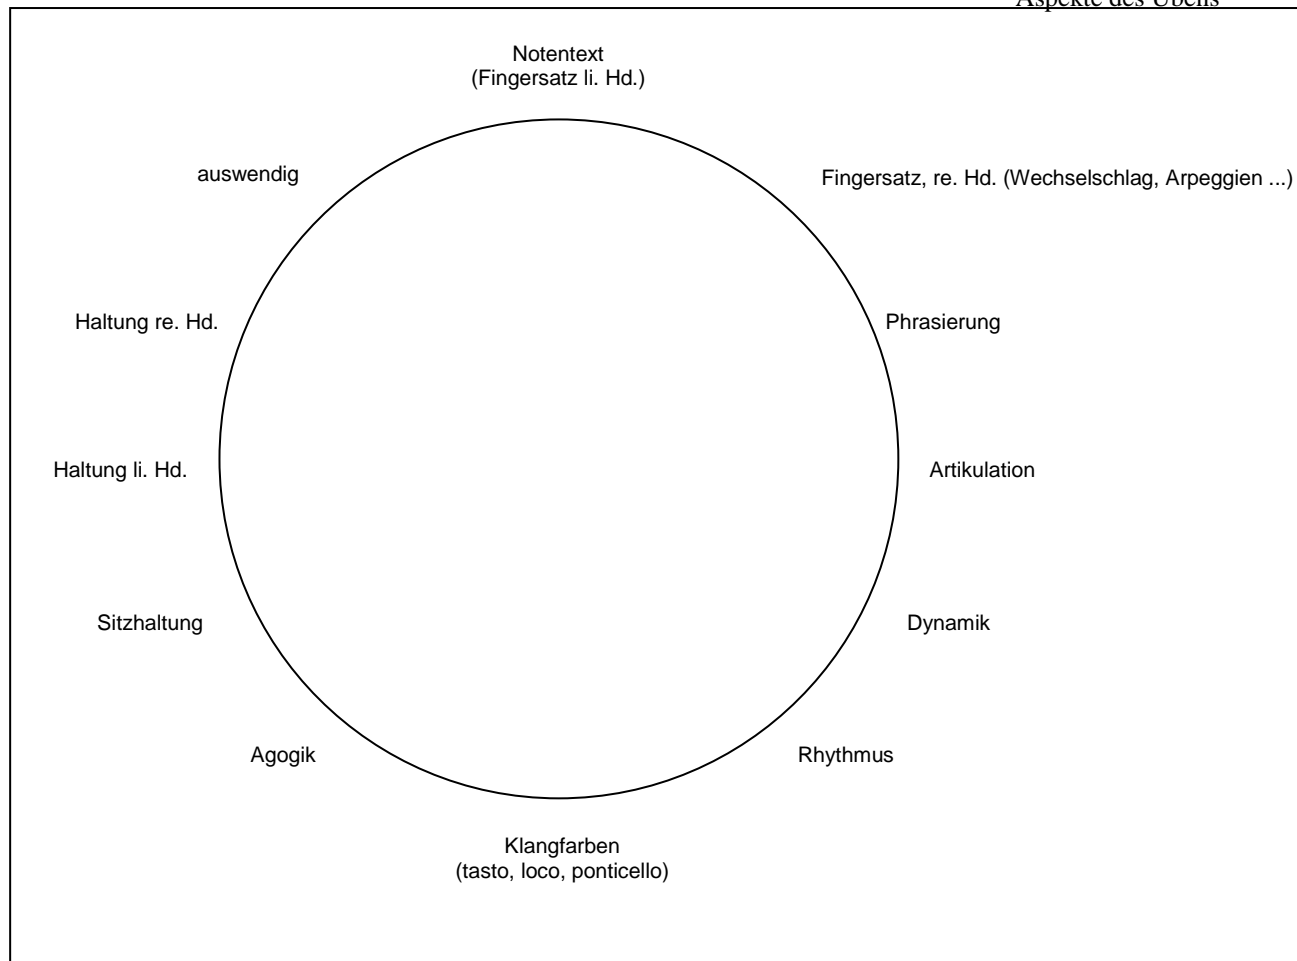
Aspekte des Übens

Notentext
(Fingersatz li. Hd.)

Fingersatz, re. Hd. (Wechselschlag, Arpeggien ...)

Phrasierung

Artikulation

Dynamik

Rhythmus

Klangfarben
(tasto, loco, ponticello)

Agogik

Sitzhaltung

Haltung li. Hd.

Haltung re. Hd.

auswendig